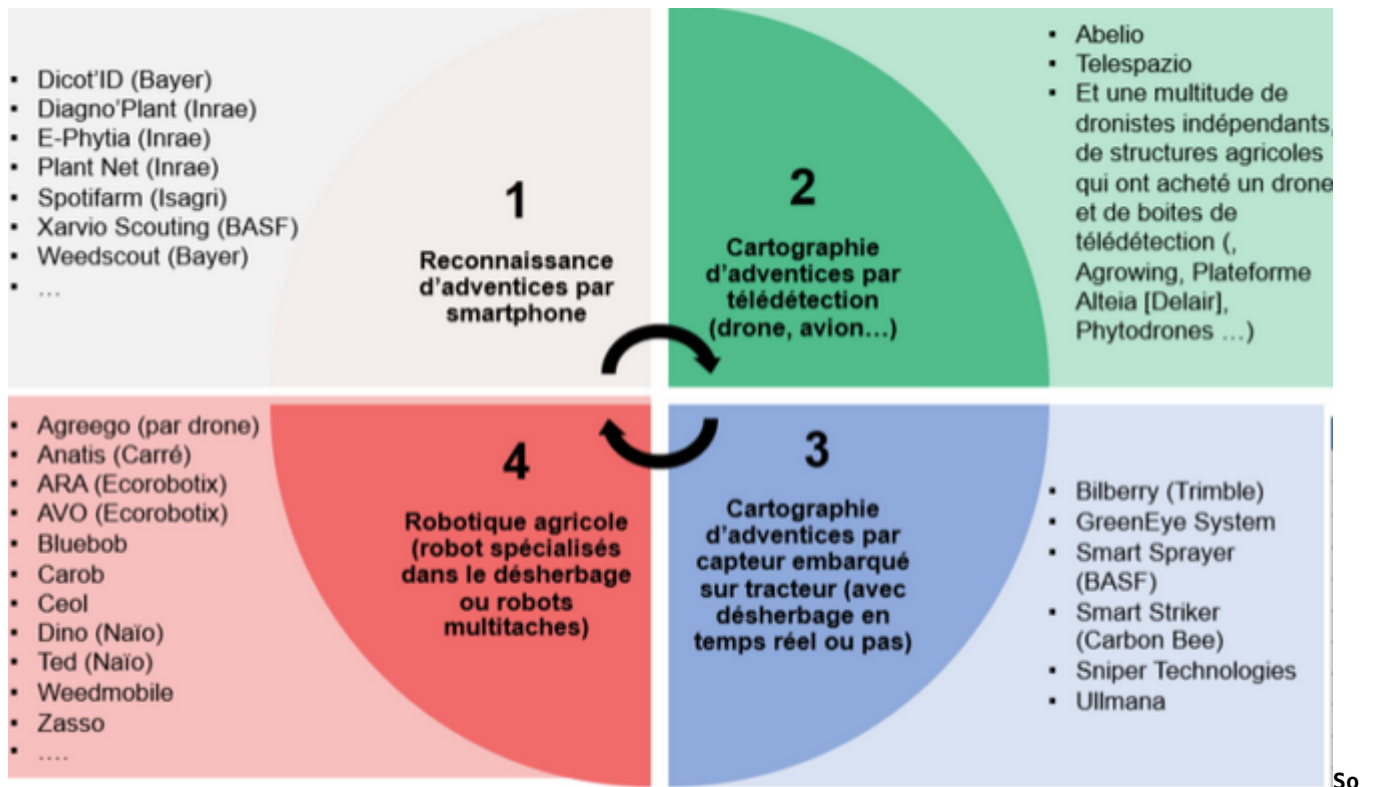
- Dicot'ID (Bayer)
- Diagno'Plant (Inrae)
- E-Phytia (Inrae)
- Plant Net (Inrae)
- Spotifarm (Isagri)
- Xarvio Scouting (BASF)
- Weedscout (Bayer)
- ...

1

Reconnaissance d'adventices par smartphone

2

Cartographie d'adventices par télédétection (drone, avion...)

- Abelio
- Telespazio
- Et une multitude de dronistes indépendants, de structures agricoles qui ont acheté un drone et de boites de télédétection (, Agrowing, Plateforme Alteia [Delair], Phytodrones ...)

- Agreego (par drone)
- Anatis (Carré)
- ARA (Ecorobotix)
- AVO (Ecorobotix)
- Bluebob
- Carob
- Ceol
- Dino (Naïo)
- Ted (Naïo)
- Weedmobile
- Zasso
- ....

4

Robotique agricole (robot spécialisés dans le désherbage ou robots multitaches)

3

Cartographie d'adventices par capteur embarqué sur tracteur (avec désherbage en temps réel ou pas)

- Bilberry (Trimble)
- GreenEye System
- Smart Sprayer (BASF)
- Smart Striker (Carbon Bee)
- Sniper Technologies
- Ullmana

So